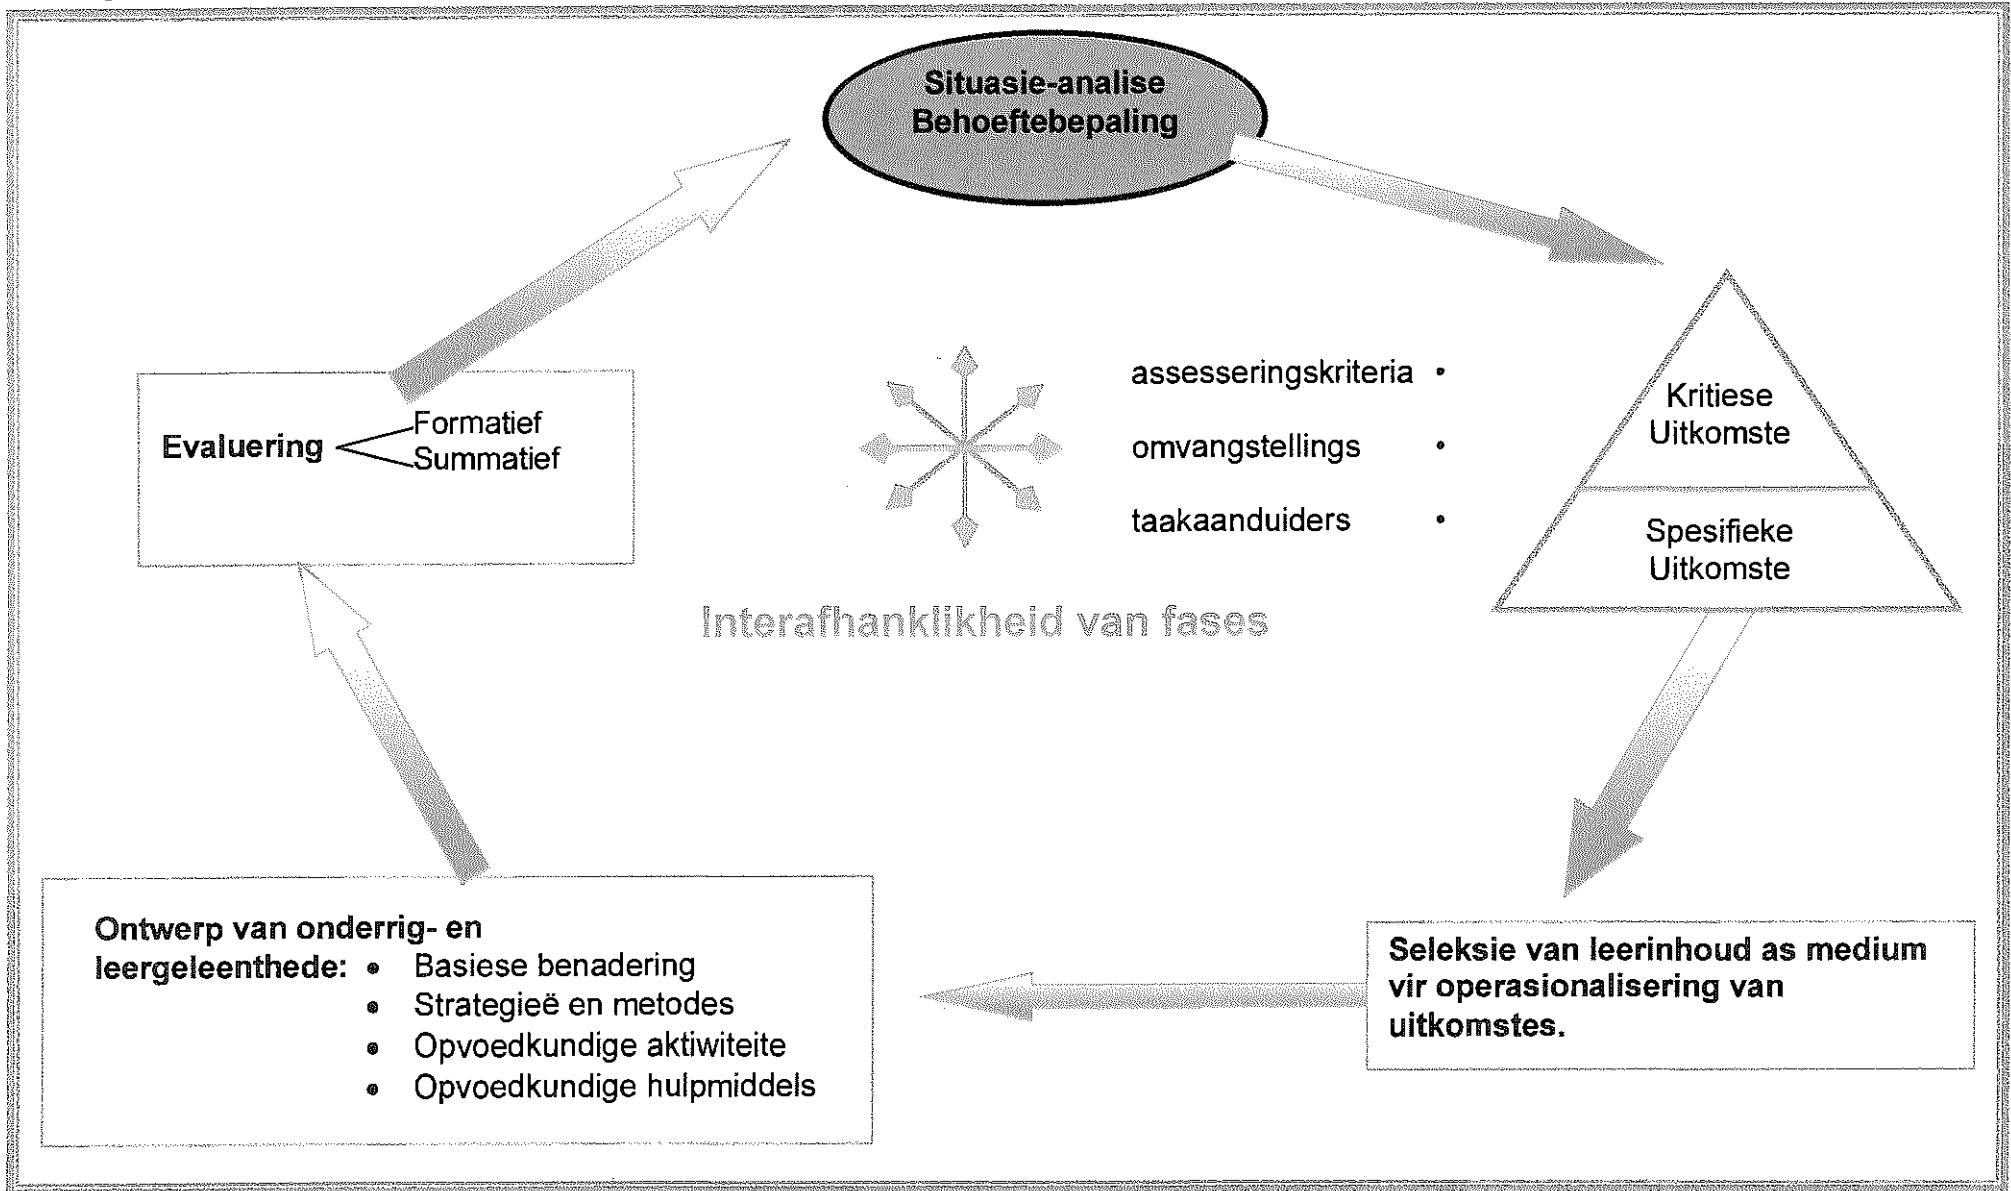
Situasie-analise
Behoeftebepaling

Evaluering Formatief
Summatief

assesseringskriteria •
omvangstellings •
taakaanduiders •

Kritiese Uitkomste

Spesifieke Uitkomste

Interafhanklikheid van fases

Ontwerp van onderrig- en leergeleenthede:
• Basiese benadering
• Strategieë en metodes
• Opvoedkundige aktiwiteite
• Opvoedkundige hulpmiddels

Seleksie van leerinhoud as medium vir operasionalisering van uitkomstes.